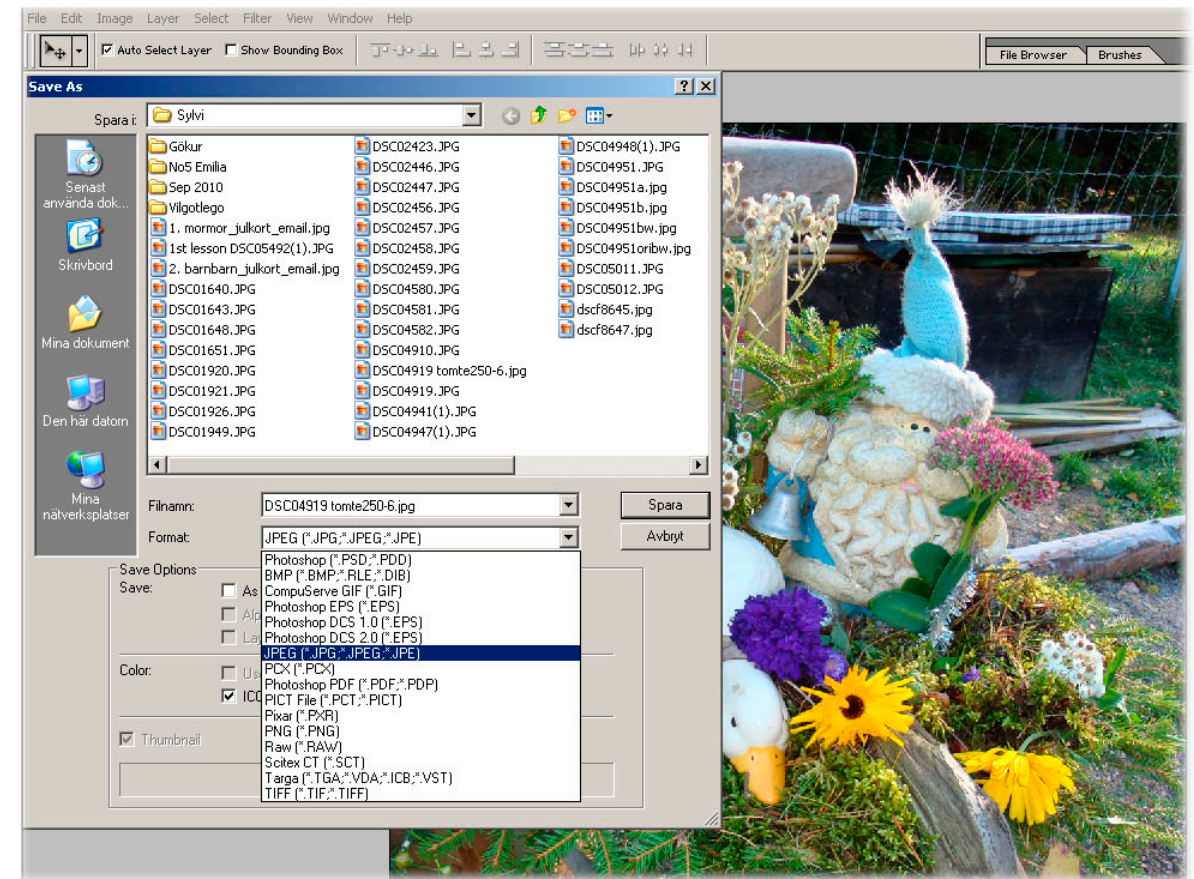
File Edit Image Layer Select Filter View Window Help

Auto Select Layer Show Bounding Box

File Browser Brushes

Save As

Spara i: Sylvi

Senast använda dok...
Skrivbord
Mina dokument
Den här datorn
Mina nätverksplatser

Gökur
No5 Emilia
Sep 2010
Vilgotlego
1. mormor_julkort_email.jpg
1st lesson DSC05492(1).JPG
2. barnbarn_julkort_email.jpg
DSC01640.JPG
DSC01643.JPG
DSC01648.JPG
DSC01651.JPG
DSC01920.JPG
DSC01921.JPG
DSC01926.JPG
DSC01949.JPG
DSC02423.JPG
DSC02446.JPG
DSC02447.JPG
DSC02456.JPG
DSC02457.JPG
DSC02458.JPG
DSC02459.JPG
DSC04580.JPG
DSC04581.JPG
DSC04582.JPG
DSC04910.JPG
DSC04919 tomte250-6.jpg
DSC04919.JPG
DSC04941(1).JPG
DSC04947(1).JPG
DSC04948(1).JPG
DSC04951.JPG
DSC04951a.jpg
DSC04951b.jpg
DSC04951bw.jpg
DSC04951oribw.jpg
DSC05011.JPG
DSC05012.JPG
dscf8645.jpg
dscf8647.jpg

Filnamn: DSC04919 tomte250-6.jpg
Spara
Format: JPEG (*.JPG;*.JPEG;*.JPE)
Avbryt

Save Options
Save:
As
Alp
Lay
Color:
Us
ICC
Thumbnail

Photoshop (*.PSD;*.PDD)
BMP (*.BMP;*.RLE;*.DIB)
CompuServe GIF (*.GIF)
Photoshop EPS (*.EPS)
Photoshop DCS 1.0 (*.EPS)
Photoshop DCS 2.0 (*.EPS)
JPEG (*.JPG;*.JPEG;*.JPE)
PCX (*.PCX)
Photoshop PDF (*.PDF;*.PDP)
PICT File (*.PCT;*.PICT)
Pixar (*.PXR)
PNG (*.PNG)
Raw (*.RAW)
Scitex CT (*.SCT)
Targa (*.TGA;*.VDA;*.ICB;*.VST)
TIFF (*.TIF;*.TIFF)